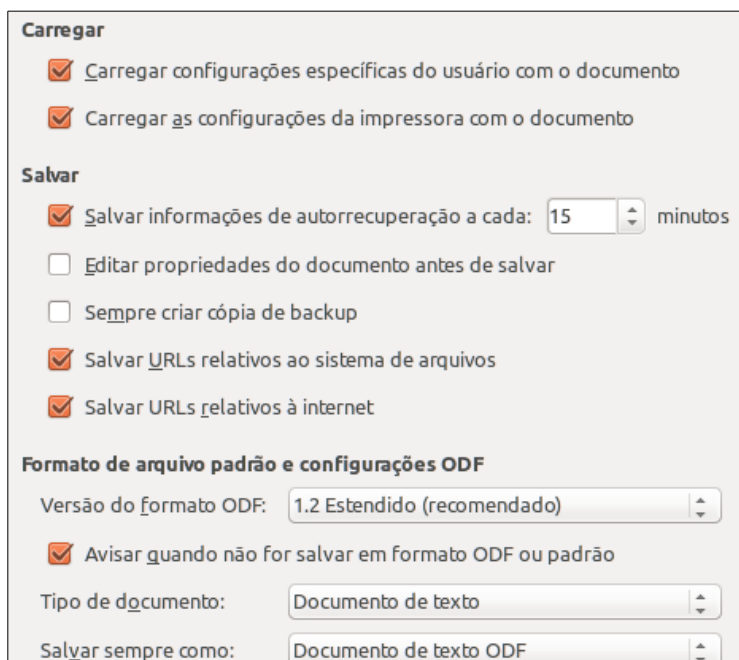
Carregar

Carregar configurações específicas do usuário com o documento

Carregar as configurações da impressora com o documento

Salvar

Salvar informações de autorrecuperação a cada: 15 minutos

Editar propriedades do documento antes de salvar

Sempre criar cópia de backup

Salvar URLs relativos ao sistema de arquivos

Salvar URLs relativos à internet

Formato de arquivo padrão e configurações ODF

Versão do formato ODF: 1.2 Estendido (recomendado)

Avisar quando não for salvar em formato ODF ou padrão

Tipo de documento: Documento de texto

Salvar sempre como: Documento de texto ODF